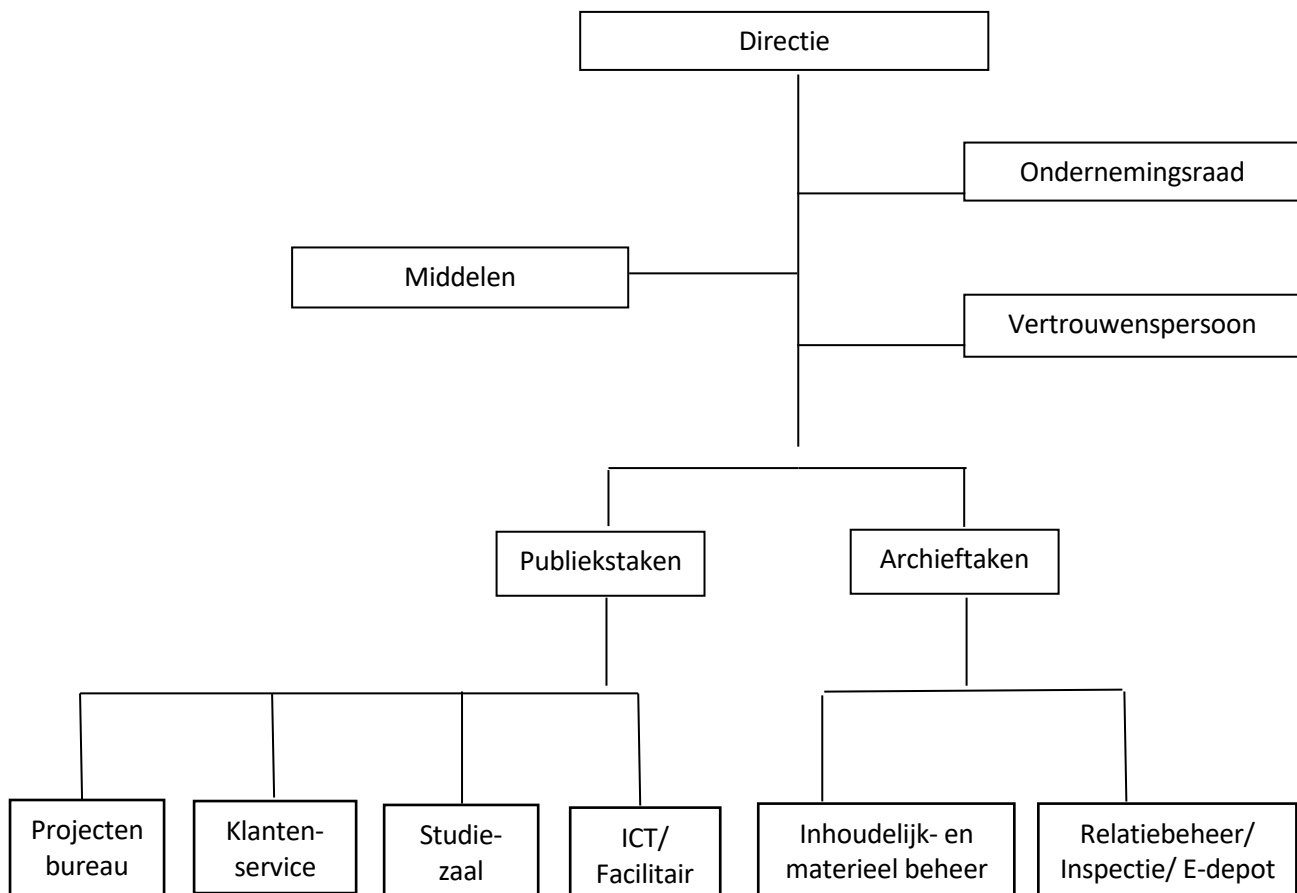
Directie

Ondernemingsraad

Middelen

Vertrouwenspersoon

Publiekstaken

Archieftaken

Projecten bureau

Klantenservice

Studiezaal

ICT/ Facilitair

Inhoudelijk- en materieel beheer

Relatiebeheer/ Inspectie/ E-depot